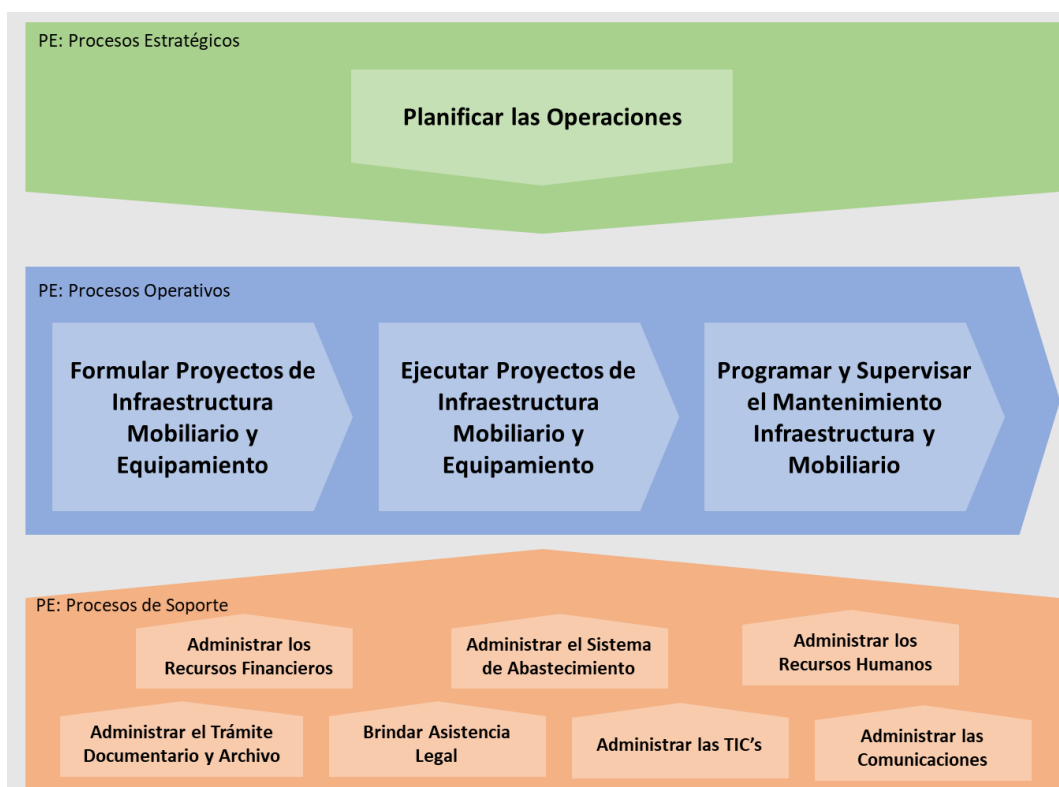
PE: Procesos Estratégicos

Planificar las Operaciones

PE: Procesos Operativos

Formular Proyectos de Infraestructura Mobiliario y Equipamiento

Ejecutar Proyectos de Infraestructura Mobiliario y Equipamiento

Programar y Supervisar el Mantenimiento Infraestructura y Mobiliario

PE: Procesos de Soporte

Administrar los Recursos Financieros

Administrar el Sistema de Abastecimiento

Administrar los Recursos Humanos

Administrar el Trámite Documentario y Archivo

Brindar Asistencia Legal

Administrar las TIC's

Administrar las Comunicaciones